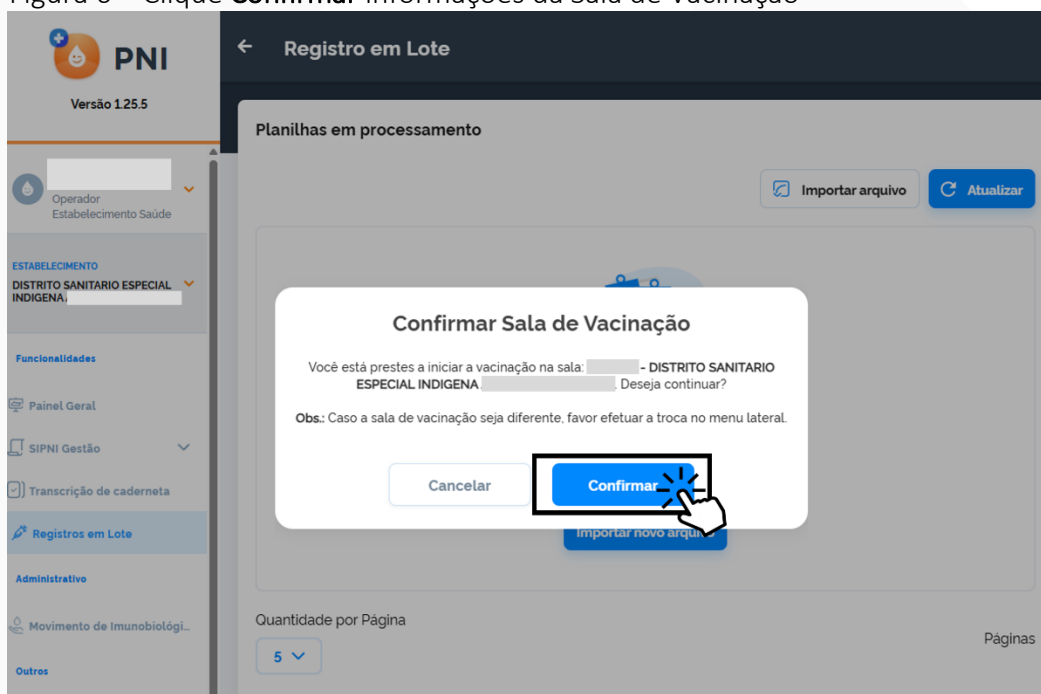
Figura 6 – Clique **Confirmar** informações da sala de Vacinação

PNI

Versão 1.25.5

Operador
Estabelecimento Saúde

ESTABELECIMENTO
DISTRITO SANITARIO ESPECIAL INDIGENA

Funcionalidades

Painel Geral

SIPNI Gestão

Transcrição de caderneta

Registros em Lote

Administrativo

Movimento de Imunobiológi...

Outros

Registro em Lote

Planilhas em processamento

Importar arquivo

Atualizar

Confirmar Sala de Vacinação

Você está prestes a iniciar a vacinação na sala: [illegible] - DISTRITO SANITARIO ESPECIAL INDIGENA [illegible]. Deseja continuar?

Obs.: Caso a sala de vacinação seja diferente, favor efetuar a troca no menu lateral.

Cancelar

Confirmar

Importar novo arquivo

Quantidade por Página

5

Páginas